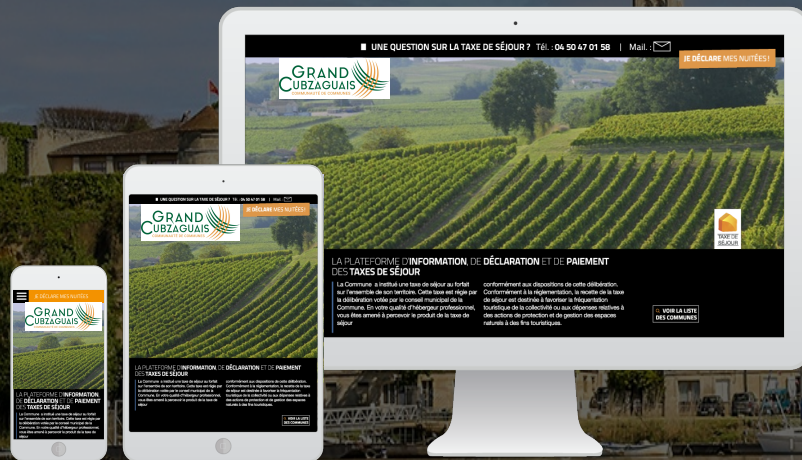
UNE QUESTION SUR LA TAXE DE SÉJOUR ? Tél. : 04 50 47 01 58 | Mail. :

GRAND CUBZAGUAIS COMMUNAUTÉ DE COMMUNES

JE DÉCLARE MES NUITÉES !

TAXE DE SÉJOUR

LA PLATEFORME D'INFORMATION, DE DÉCLARATION ET DE PAIEMENT DES TAXES DE SÉJOUR

La Commune a institué une taxe de séjour au forfait sur l'ensemble de son territoire. Cette taxe est régie par la délibération votée par le conseil municipal de la Commune. En votre qualité d'hébergeur professionnel, vous êtes amené à percevoir le produit de la taxe de séjour

conformément aux dispositions de cette délibération. Conformément à la réglementation, la recette de la taxe de séjour est destinée à favoriser la fréquentation touristique de la collectivité ou aux dépenses relatives à des actions de protection et de gestion des espaces naturels à des fins touristiques.

VOIR LA LISTE DES COMMUNES

UNE QUESTION SUR LA TAXE DE SÉJOUR ? Tél. : 04 50 47 01 58 | Mail. :

GRAND CUBZAGUAIS

JE DÉCLARE MES NUITÉES !

LA PLATEFORME D'INFORMATION, DE DÉCLARATION ET DE PAIEMENT DES TAXES DE SÉJOUR

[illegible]

VOIR LA LISTE DES COMMUNES

JE DÉCLARE MES NUITÉES

GRAND CUBZAGUAIS

LA PLATEFORME D'INFORMATION, DE DÉCLARATION ET DE PAIEMENT DES TAXES DE SÉJOUR

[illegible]